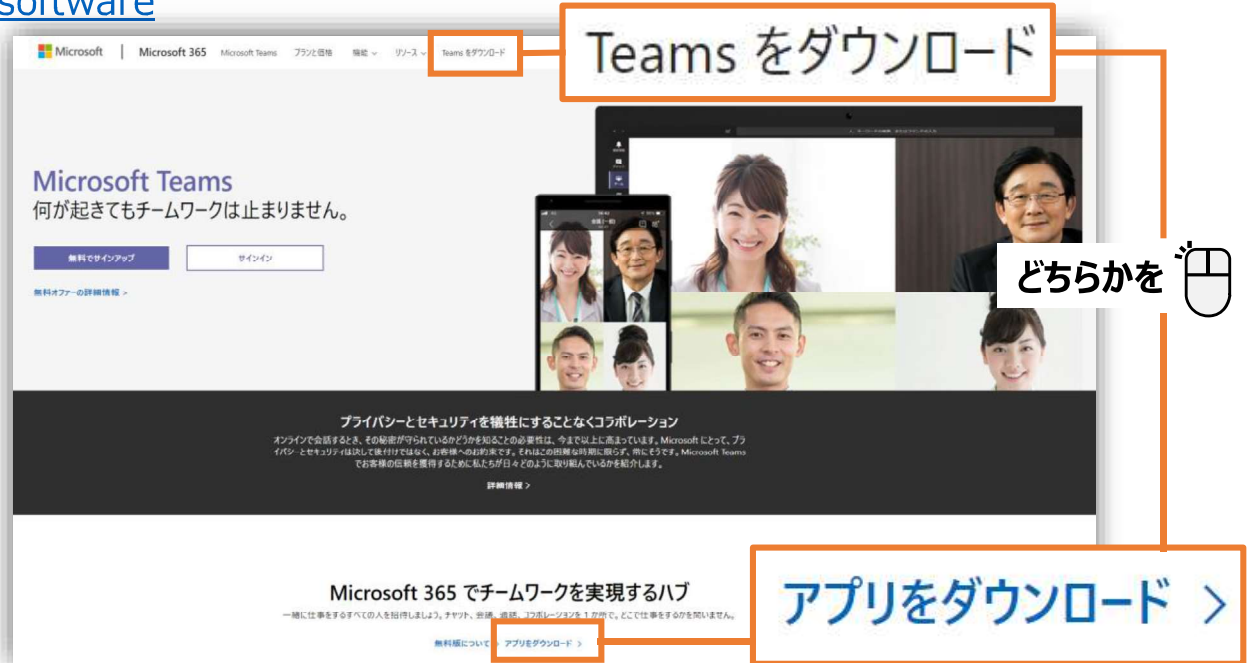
software

Microsoft | Microsoft 365 Microsoft Teams プランと価格 機能 リソース Teams をダウンロード

Teams をダウンロード

Microsoft Teams
何が起きてもチームワークは止まりません。

無料でサインアップ

サインイン

無料オファーの詳細情報 >

どちらかを

プライバシーとセキュリティを犠牲にすることなくコラボレーション

オンラインで会話するとき、その秘密が守られているかどうかを知ることの必要性は、今まで以上に高まっています。Microsoft にとって、プライバシーとセキュリティは決して後付けではなく、お客様へのお約束です。それはこの困難な時期に限らず、常にそうです。Microsoft Teams でお客様の信頼を獲得するために私たちが日々どのように取り組んでいるかを紹介します。

詳細情報 >

Microsoft 365 でチームワークを実現するハブ

一緒に仕事をするすべての人を招待しましょう。チャット、会議、通話、コラボレーションを 1 か所で。どこで仕事をするかを問いません。

無料版について > アプリをダウンロード >

アプリをダウンロード >